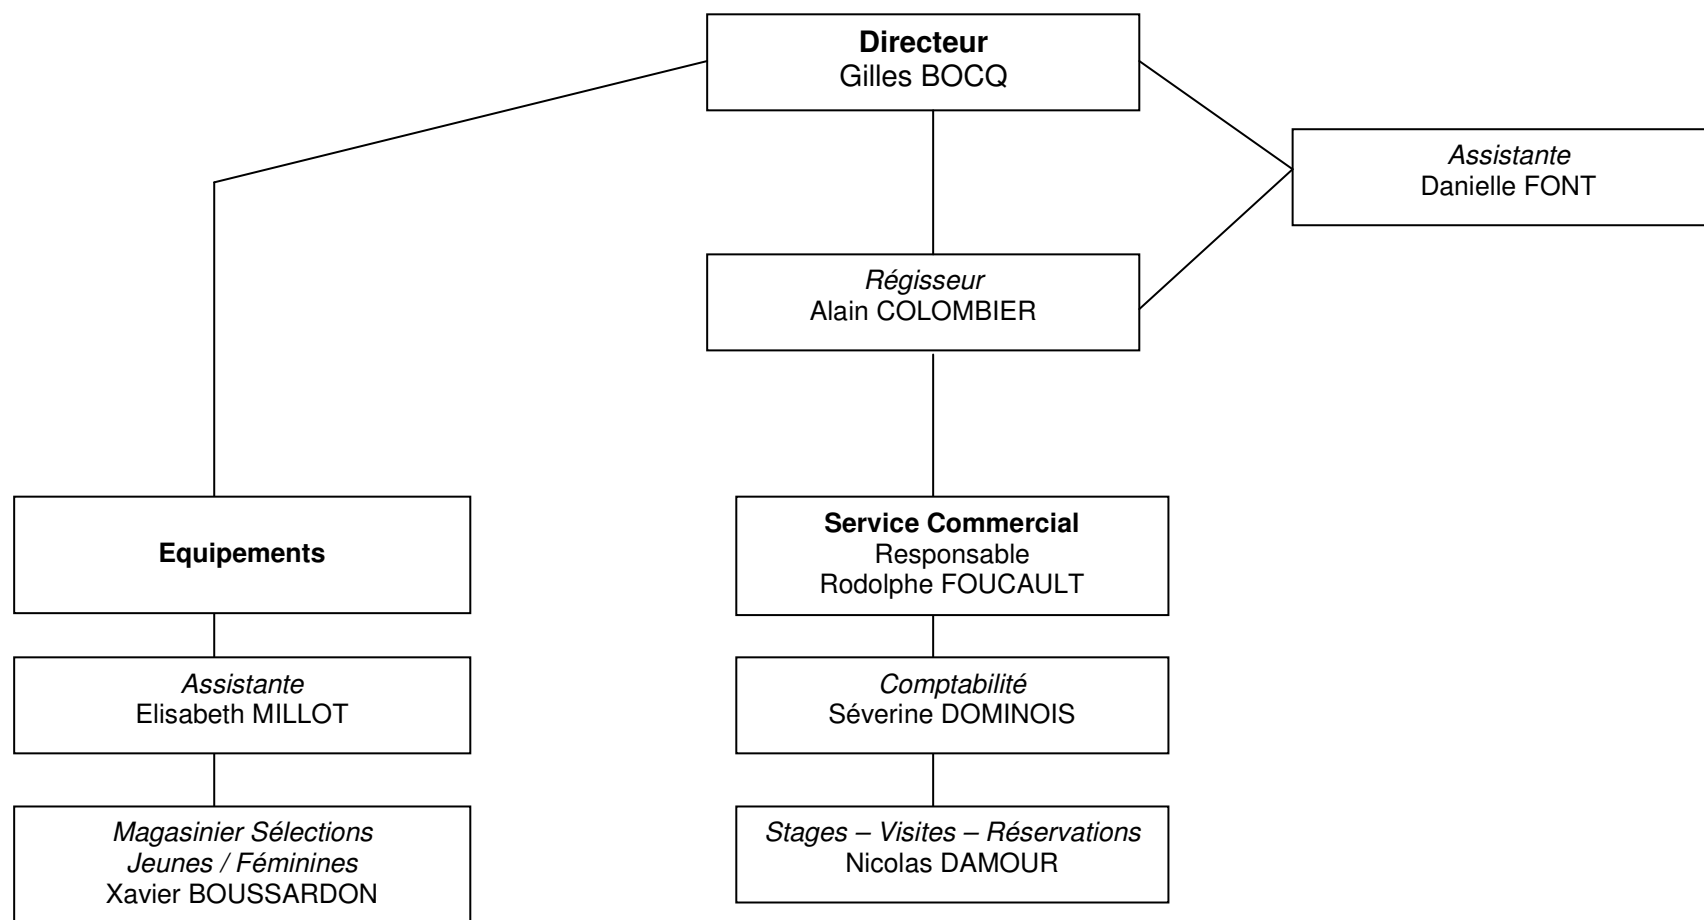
Directeur
Gilles BOCQ

Assistante
Danielle FONT

Régisseur
Alain COLOMBIER

Equipements

Service Commercial
Responsable
Rodolphe FOUCAULT

Assistante
Elisabeth MILLOT

Comptabilité
Séverine DOMINOIS

Magasinier Sélections
Jeunes / Féminines
Xavier BOUSSARDON

Stages – Visites – Réservations
Nicolas DAMOUR